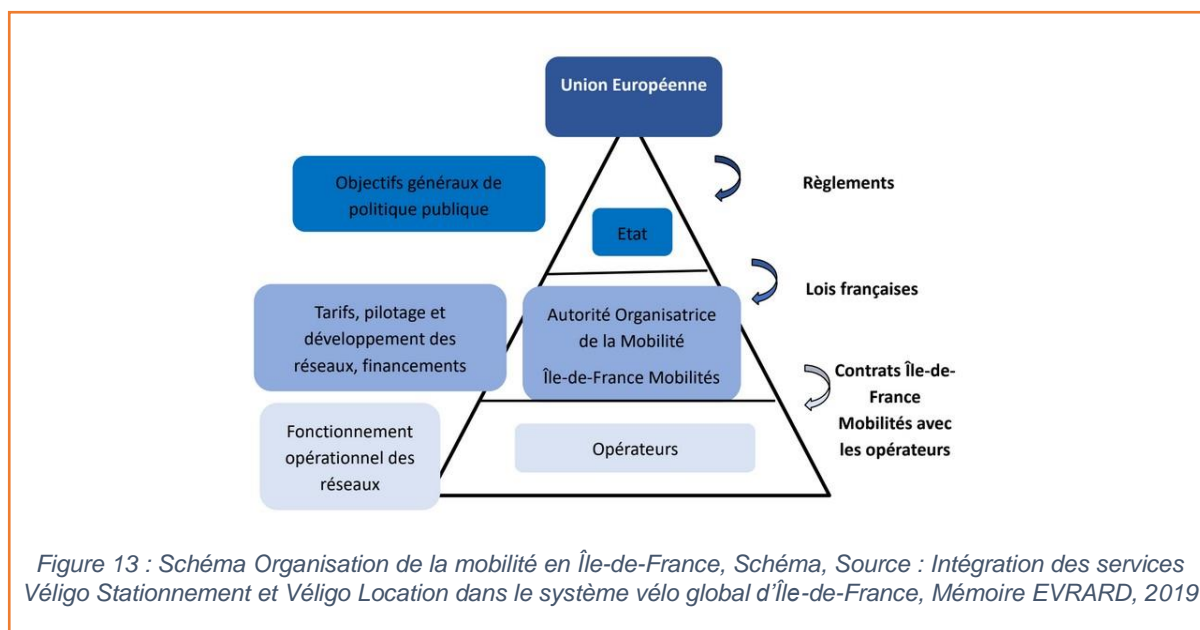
Union Européenne

Objectifs généraux de politique publique

Règlements

Etat

Lois françaises

Tarifs, pilotage et développement des réseaux, financements

Autorité Organisatrice de la Mobilité
Île-de-France Mobilités

Contrats Île-de-France Mobilités avec les opérateurs

Fonctionnement opérationnel des réseaux

Opérateurs

Figure 13 : Schéma Organisation de la mobilité en Île-de-France, Schéma, Source : Intégration des services Véligo Stationnement et Véligo Location dans le système vélo global d'Île-de-France, Mémoire EVRARD, 2019